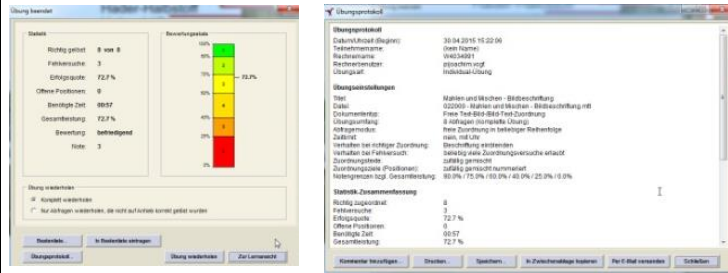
Übung beendet

Statistik

Richtig gelöst: 8 von 8
Fehlversuche: 3
Erfolgsquote: 72.7 %
Offene Positionen: 0
Benötigte Zeit: 00:57
Gesamtwertung: 72.7 %
Bewertung: befriedigend
Note: 3

Bewertungsskala

100%
90%
75%
60%
40%
25%
0%
72.7%

Übung wiederholen

Komplett wiederholen
Nur Abfragen wiederholen, die nicht auf Anhieb korrekt gelöst wurden

Bestenliste... | In Bestenliste eintragen
Übungsprotokoll... | Übung wiederholen | Zur Lernansicht

Übungsprotokoll

Übungsprotokoll
Datum/Uhrzeit (Beginn): 30.04.2015 15:22:06
Teilnehmername: (kein Name)
Rechnername: W4034991
Rechnerbenutzer: pjsachm.vogt
Übungsart: Individual-Übung

Übungseinstellungen
Titel: Mahlen und Mischen - Bildbeschriftung
Datei: 020009 - Mahlen und Mischen - Bildbeschriftung.mtt
Dokumenttyp: Freie Text-Bild-Bild-Text-Zuordnung
Übungsumfang: 8 Abfragen (komplette Übung)
Abfragemodus: freie Zuordnung in beliebiger Reihenfolge
Zeitlimit: nein, mit Uhr
Verhalten bei richtiger Zuordnung: Beschriftung ausblenden
Verhalten bei Fehlversuch: beliebig viele Zuordnungsversuche erlaubt
Zuordnungstexte: zufällig gemischt
Zuordnungsziele (Positionen): zufällig gemischt nummeriert
Notengrenzen bzgl. Gesamtwertung: 90.0% / 75.0% / 60.0% / 40.0% / 25.0% / 0.0%

Statistik-Zusammenfassung
Richtig zugeordnet: 8
Fehlversuche: 3
Erfolgsquote: 72.7 %
Offene Positionen: 0
Benötigte Zeit: 00:57
Gesamtwertung: 72.7 %

Kommentar hinzufügen... | Drucken... | Speichern... | In Zwischenablage kopieren | Per E-Mail versenden | Schließen